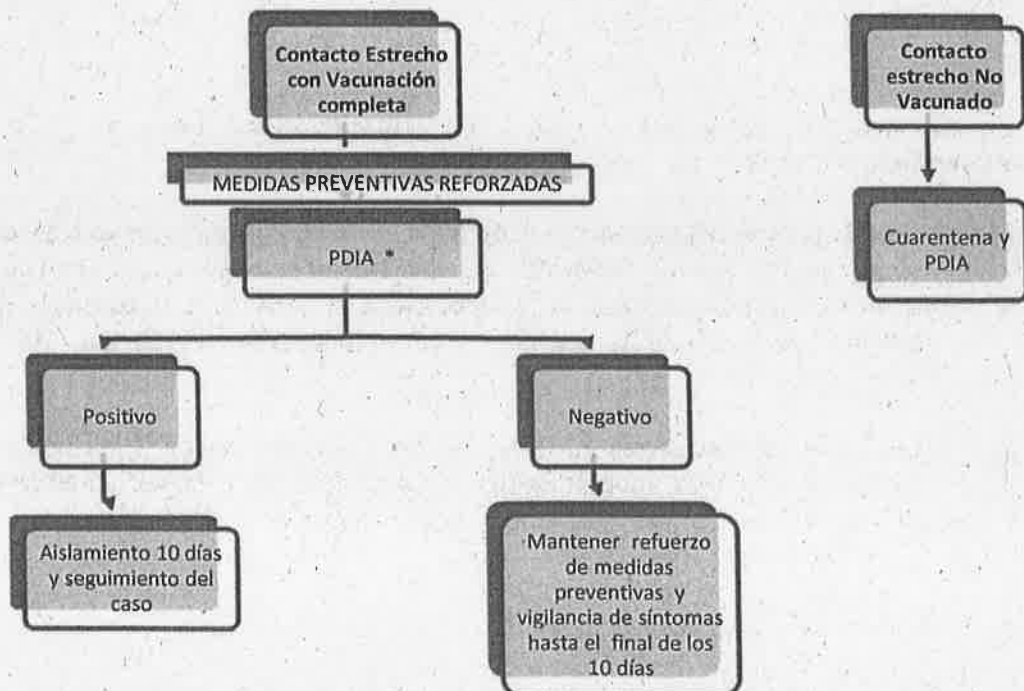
Contacto Estrecho con Vacunación completa

MEDIDAS PREVENTIVAS REFORZADAS

PDIA *

Positivo

Aislamiento 10 días y seguimiento del caso

Negativo

Mantener refuerzo de medidas preventivas y vigilancia de síntomas hasta el final de los 10 días

Contacto estrecho No Vacunado

Cuarentena y PDIA